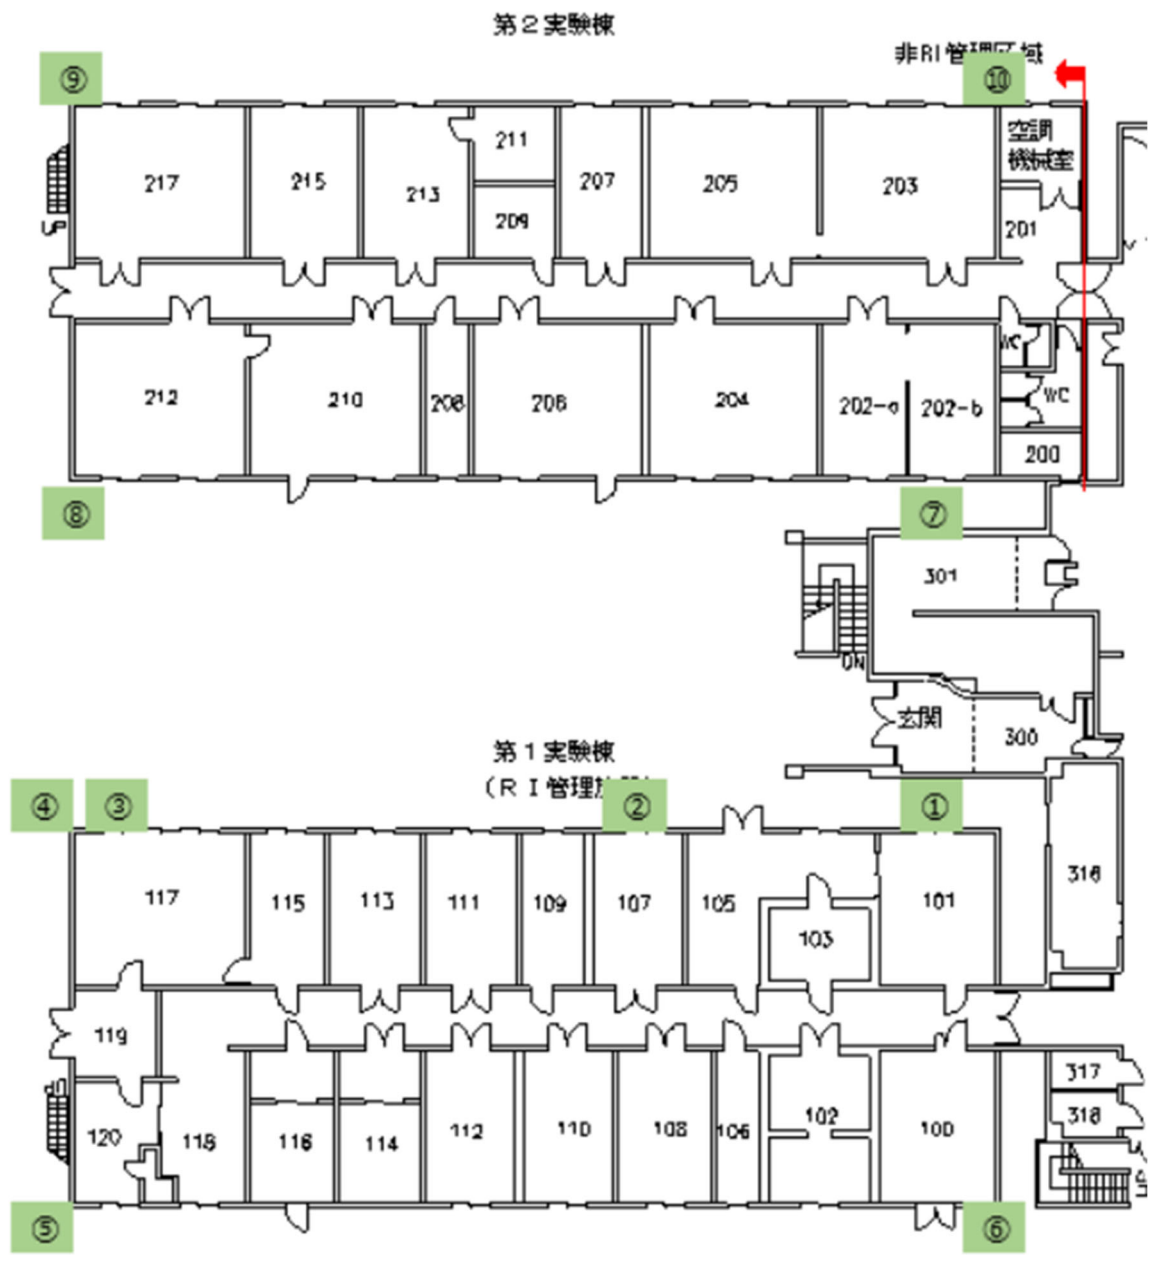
第２実験棟

非RI管理区域

⑨

⑩

217

215

213

211

209

207

205

203

空調機械室

201

UP

212

210

208

206

204

202-a

202-b

WC

WC

200

⑧

⑦

301

DN

玄関

300

第１実験棟
（ＲＩ管理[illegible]）

④

③

②

①

117

115

113

111

109

107

105

103

101

316

119

UP

120

118

116

114

112

110

108

106

102

100

317

318

⑤

⑥